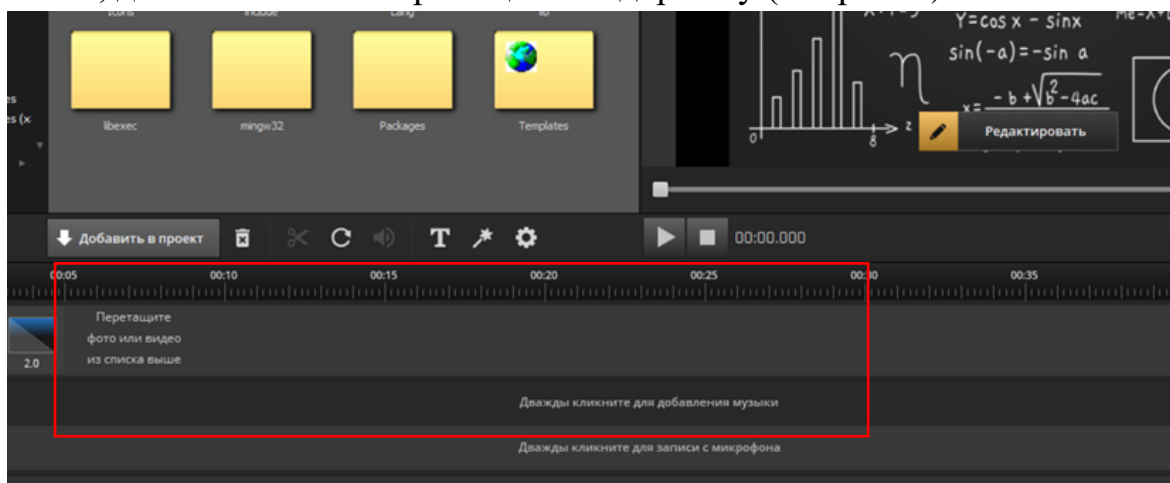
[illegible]

libexec mingw32 Packages Templates

$Y=\cos x - \sin x$
$\sin(-a) = -\sin a$
$\eta$
$x = \frac{-b + \sqrt{b^2 - 4ac}}{}$
0 8 z

Редактировать

es
es (x

Добавить в проект

00:00.000

00:05 00:10 00:15 00:20 00:25 00:30 00:35

Перетащите фото или видео из списка выше

2.0

Дважды кликните для добавления музыки

Дважды кликните для записи с микрофона